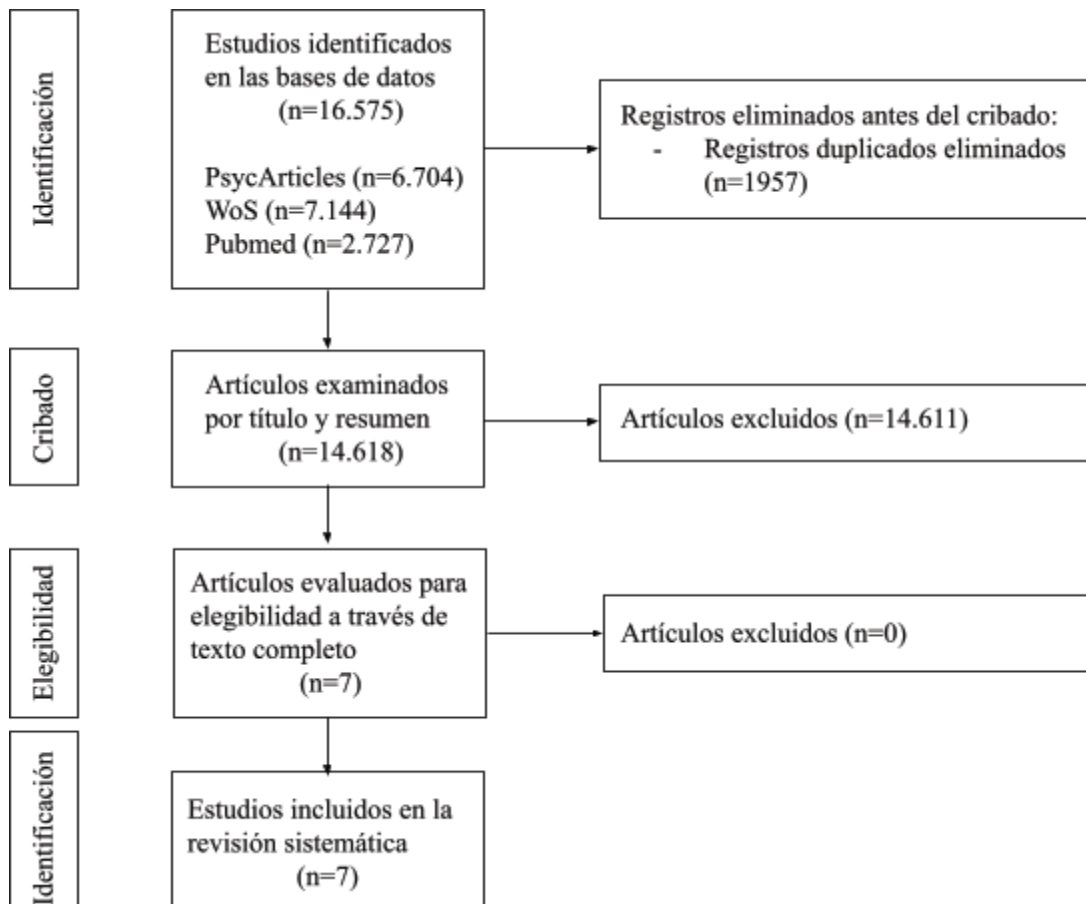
Identificación

Estudios identificados en las bases de datos (n=16.575)

PsycArticles (n=6.704)
WoS (n=7.144)
Pubmed (n=2.727)

Registros eliminados antes del cribado:
- Registros duplicados eliminados (n=1957)

Cribado

Artículos examinados por título y resumen (n=14.618)

Artículos excluidos (n=14.611)

Elegibilidad

Artículos evaluados para elegibilidad a través de texto completo (n=7)

Artículos excluidos (n=0)

Identificación

Estudios incluidos en la revisión sistemática (n=7)